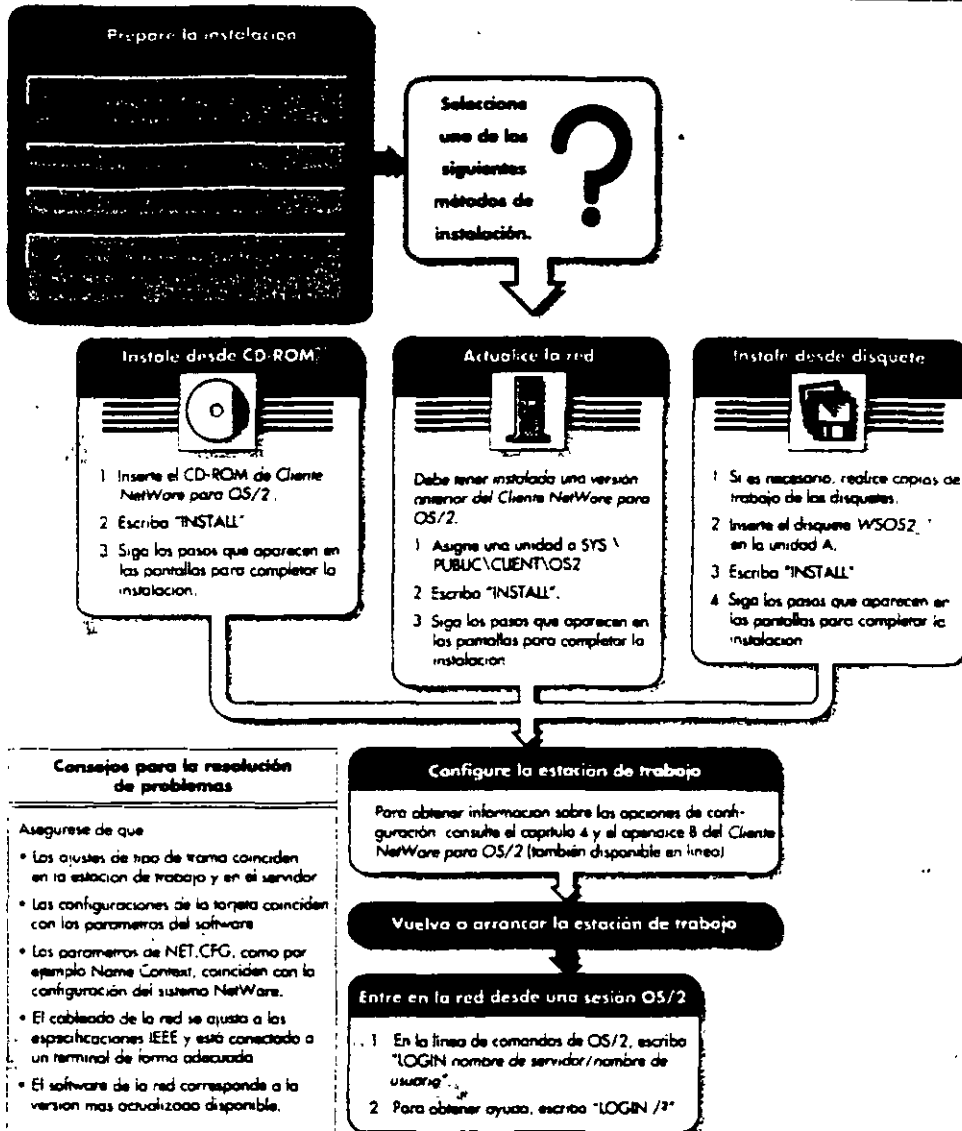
Prepare la instalacion

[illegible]

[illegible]

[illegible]

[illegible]

Seleccione uno de los siguientes métodos de instalación.

Instale desde CD-ROM

1 Inserte el CD-ROM de Cliente NetWare para OS/2.

2 Escriba "INSTALL"

3 Siga los pasos que aparecen en las pantallas para completar la instalacion.

Actualice la red

Debe tener instalada una versión anterior del Cliente NetWare para OS/2.

1 Asigne una unidad a SYS \ PUBLIC\CLIENT\OS2

2 Escriba "INSTALL".

3 Siga los pasos que aparecen en las pantallas para completar la instalacion

Instale desde disquete

1 Si es necesario, realice copias de trabajo de los disquetes.

2 Inserte el disquete WSOS2_ en la unidad A.

3 Escriba "INSTALL"

4 Siga los pasos que aparecen en las pantallas para completar la instalacion

Consejos para la resolución de problemas

Asegurese de que

• Los ajustes de tipo de trama coinciden en la estacion de trabajo y en el servidor

• Las configuraciones de la tarjeta coinciden con los parametros del software

• Los parametros de NET.CFG, como por ejemplo Name Context, coinciden con la configuración del sistema NetWare.

• El cableado de la red se ajusta a las especificaciones IEEE y está conectado a un terminal de forma adecuada

• El software de la red corresponde a la version mas actualizada disponible.

Configure la estación de trabajo

Para obtener informacion sobre las opciones de configuración consulte el capitulo 4 y el apendice B del Cliente NetWare para OS/2 (también disponible en linea)

Vuelva a arrancar la estación de trabajo

Entre en la red desde una sesión OS/2

1 En la línea de comandos de OS/2, escriba "LOGIN nombre de servidor/nombre de usuario".

2 Para obtener ayuda, escriba "LOGIN /?"